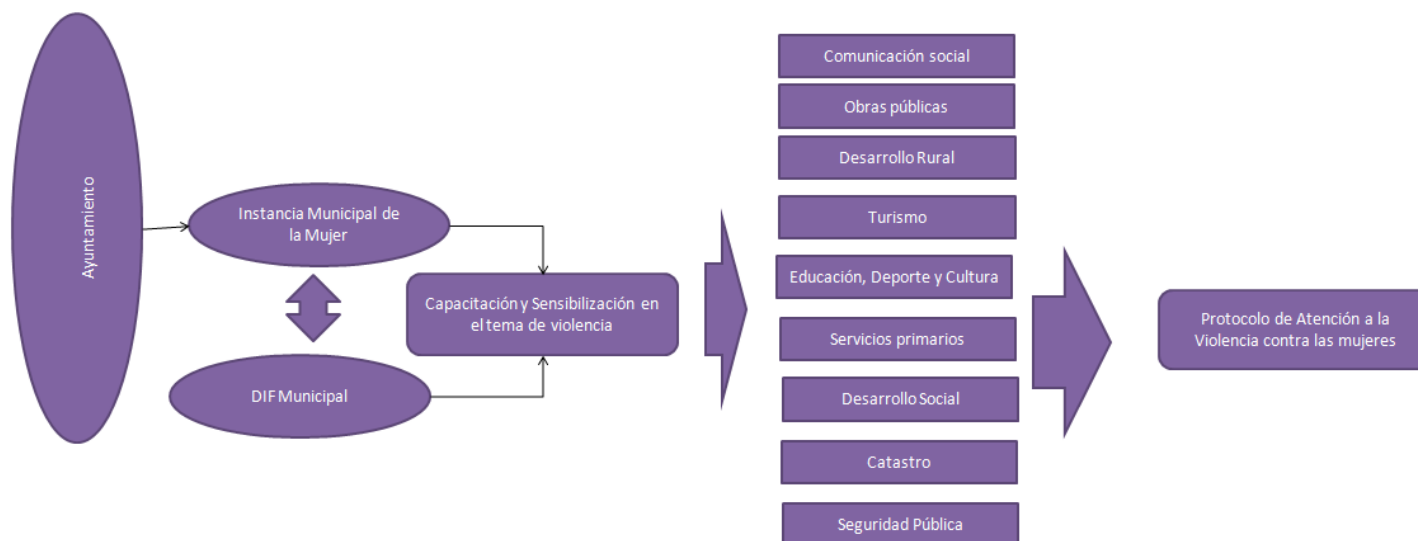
Ayuntamiento

Instancia Municipal de la Mujer

DIF Municipal

Capacitación y Sensibilización en el tema de violencia

Comunicación social

Obras públicas

Desarrollo Rural

Turismo

Educación, Deporte y Cultura

Servicios primarios

Desarrollo Social

Catastro

Seguridad Pública

Protocolo de Atención a la Violencia contra las mujeres